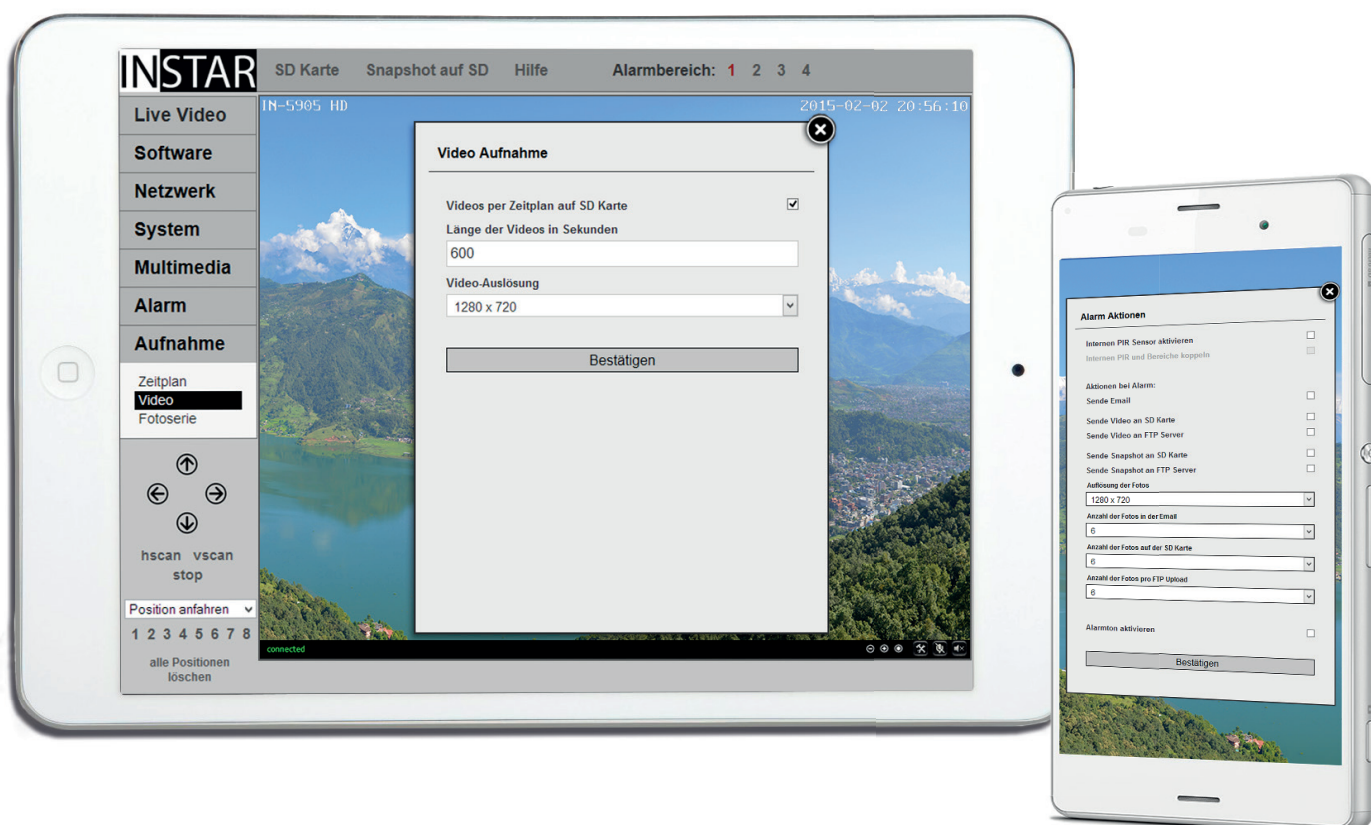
INSTAR SD Karte Snapshot auf SD Hilfe Alarmbereich: 1 2 3 4

Live Video
Software
Netzwerk
System
Multimedia
Alarm
Aufnahme
Zeitplan
Video
Fotoserie

hscan vscan
stop

Position anfahren
1 2 3 4 5 6 7 8
alle Positionen löschen

IN-5905 HD
2015-02-02 20:56:10

Video Aufnahme

Videos per Zeitplan auf SD Karte
Länge der Videos in Sekunden
600
Video-Auslösung
1280 x 720
Bestätigen

connected

Alarm Aktionen
Internen PIR Sensor aktivieren
Internen PIR und Bereiche koppeln
Aktionen bei Alarm:
Sende Email
Sende Video an SD Karte
Sende Video an FTP Server
Sende Snapshot an SD Karte
Sende Snapshot an FTP Server
Auflösung der Fotos
1280 x 720
Anzahl der Fotos in der Email
6
Anzahl der Fotos auf der SD Karte
6
Anzahl der Fotos pro FTP Upload
6
Alarmton aktivieren
Bestätigen